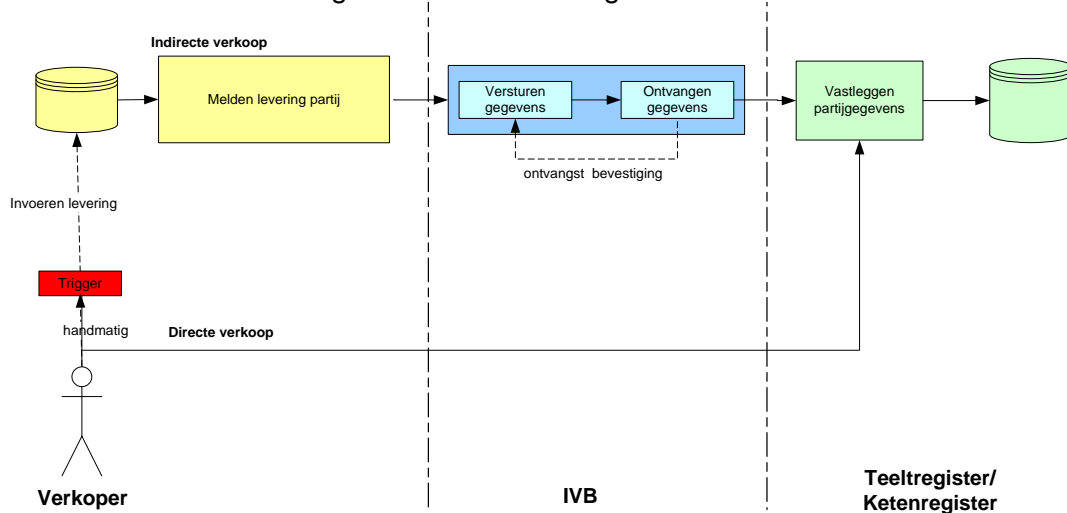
Indirecte verkoop

Melden levering partij

Versturen gegevens

Ontvangen gegevens

ontvangst bevestiging

Vastleggen partijgegevens

Invoeren levering

Trigger

handmatig

Directe verkoop

Verkoper

IVB

Teeltregister/ Ketenregister